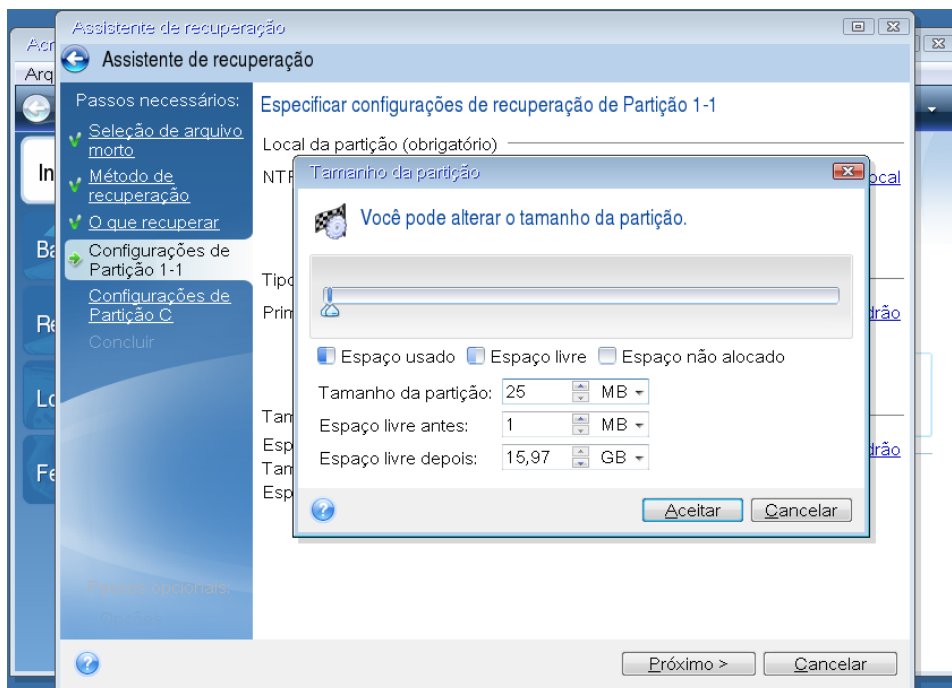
Assistente de recuperação

Acr

Arq

In

Ba

Re

Lo

Fe

Assistente de recuperação

Passos necessários:

Seleção de arquivo morto

Método de recuperação

O que recuperar

Configurações de Partição 1-1

Configurações de Partição C

Concluir

Passos opcionais:

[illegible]

Especificar configurações de recuperação de Partição 1-1

Local da partição (obrigatório)

NTF

ocal

Tipo

Prim

drão

Tam

Esp

Tam

Esp

drão

Tamanho da partição

Você pode alterar o tamanho da partição.

Espaço usado Espaço livre Espaço não alocado

Tamanho da partição: 25 MB

Espaço livre antes: 1 MB

Espaço livre depois: 15,97 GB

Aceitar Cancelar

Próximo > Cancelar